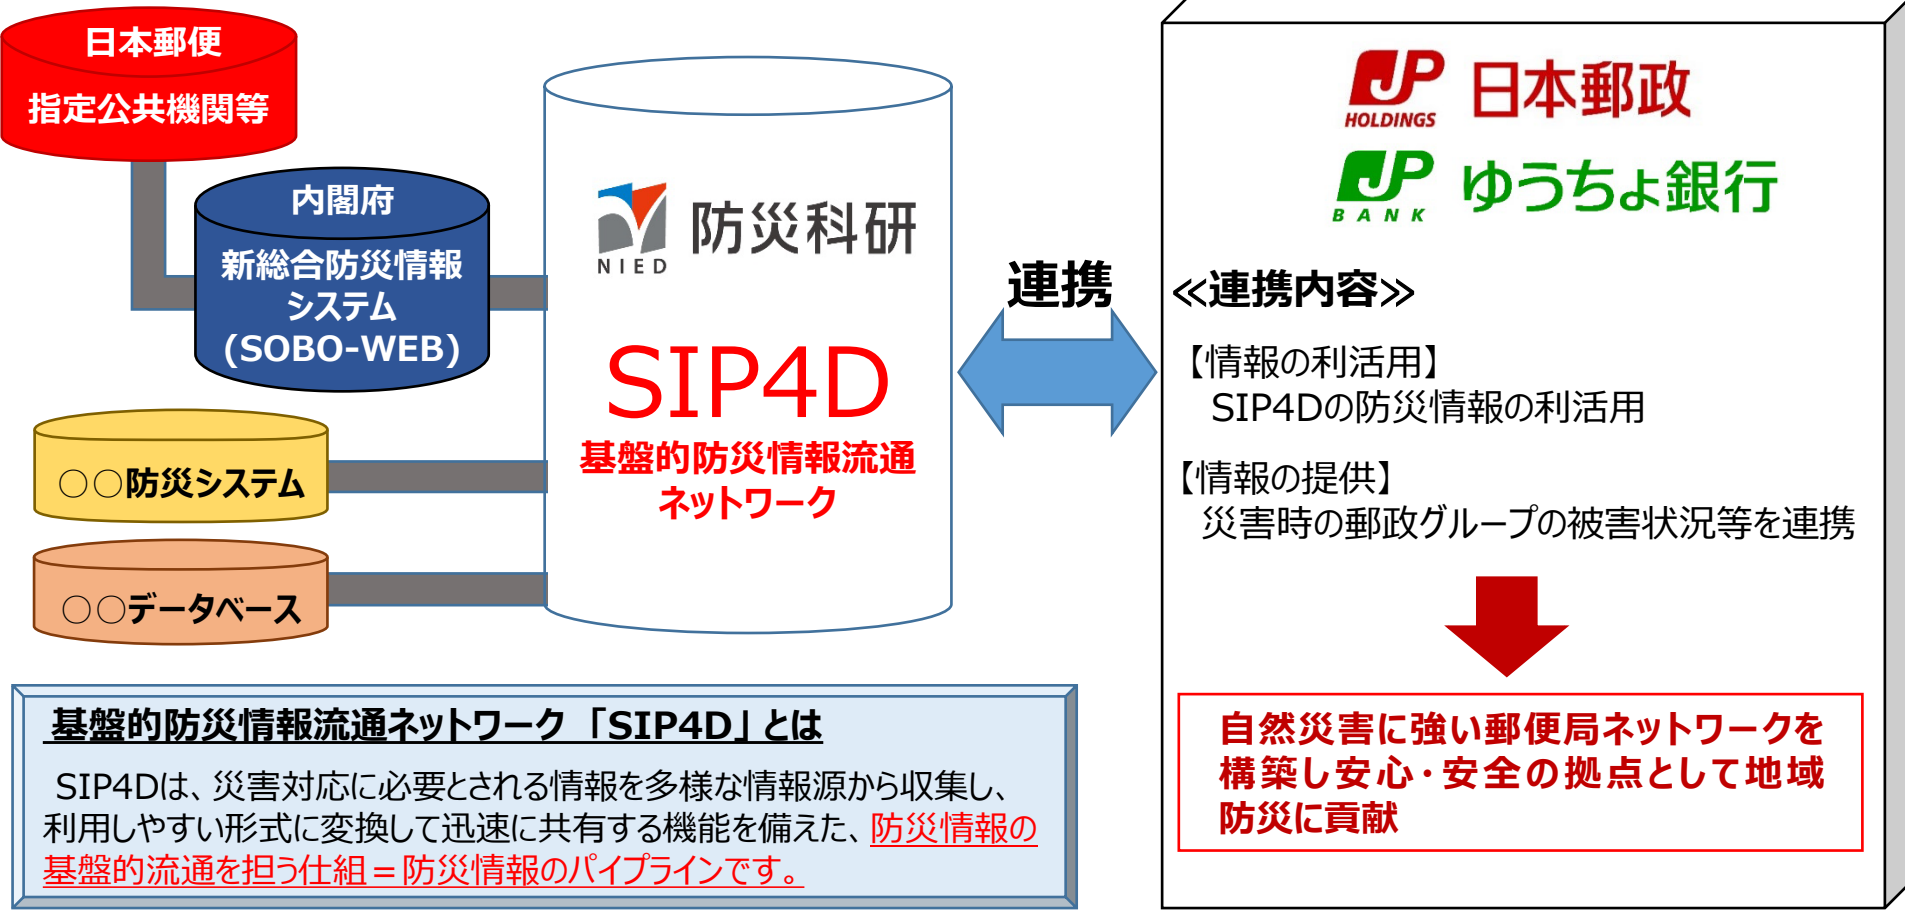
日本郵便
指定公共機関等

内閣府
新総合防災情報システム
(SOBO-WEB)

○○防災システム

○○データベース

NIED 防災科研

SIP4D
基盤的防災情報流通ネットワーク

連携

JP HOLDINGS 日本郵政
JP BANK ゆうちょ銀行

≪連携内容≫

【情報の利活用】
SIP4Dの防災情報の利活用

【情報の提供】
災害時の郵政グループの被害状況等を連携

自然災害に強い郵便局ネットワークを構築し安心・安全の拠点として地域防災に貢献

基盤的防災情報流通ネットワーク「SIP4D」とは

SIP4Dは、災害対応に必要とされる情報を多様な情報源から収集し、利用しやすい形式に変換して迅速に共有する機能を備えた、防災情報の基盤的流通を担う仕組＝防災情報のパイプラインです。